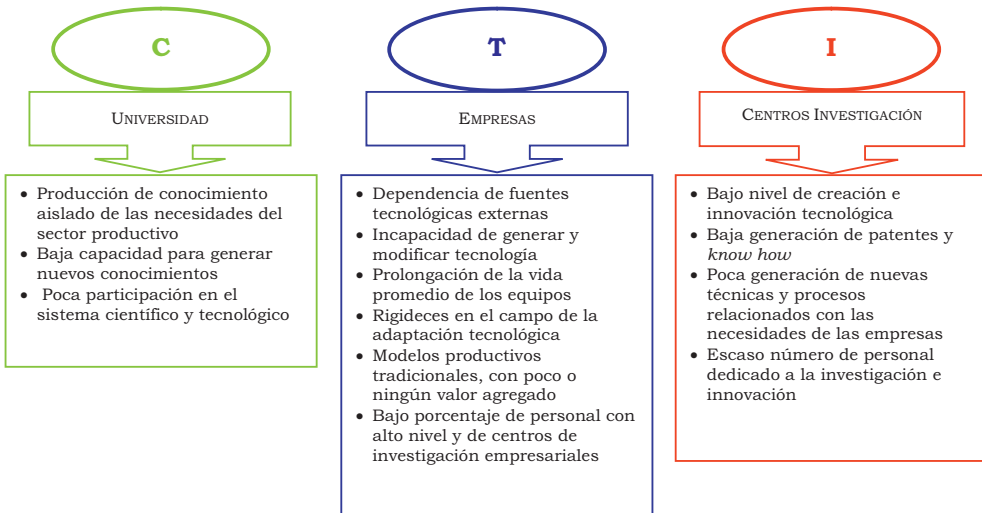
C

UNIVERSIDAD

- Producción de conocimiento aislado de las necesidades del sector productivo
- Baja capacidad para generar nuevos conocimientos
- Poca participación en el sistema científico y tecnológico

T

EMPRESAS

- Dependencia de fuentes tecnológicas externas
- Incapacidad de generar y modificar tecnología
- Prolongación de la vida promedio de los equipos
- Rigideces en el campo de la adaptación tecnológica
- Modelos productivos tradicionales, con poco o ningún valor agregado
- Bajo porcentaje de personal con alto nivel y de centros de investigación empresariales

I

CENTROS INVESTIGACIÓN

- Bajo nivel de creación e innovación tecnológica
- Baja generación de patentes y *know how*
- Poca generación de nuevas técnicas y procesos relacionados con las necesidades de las empresas
- Escaso número de personal dedicado a la investigación e innovación